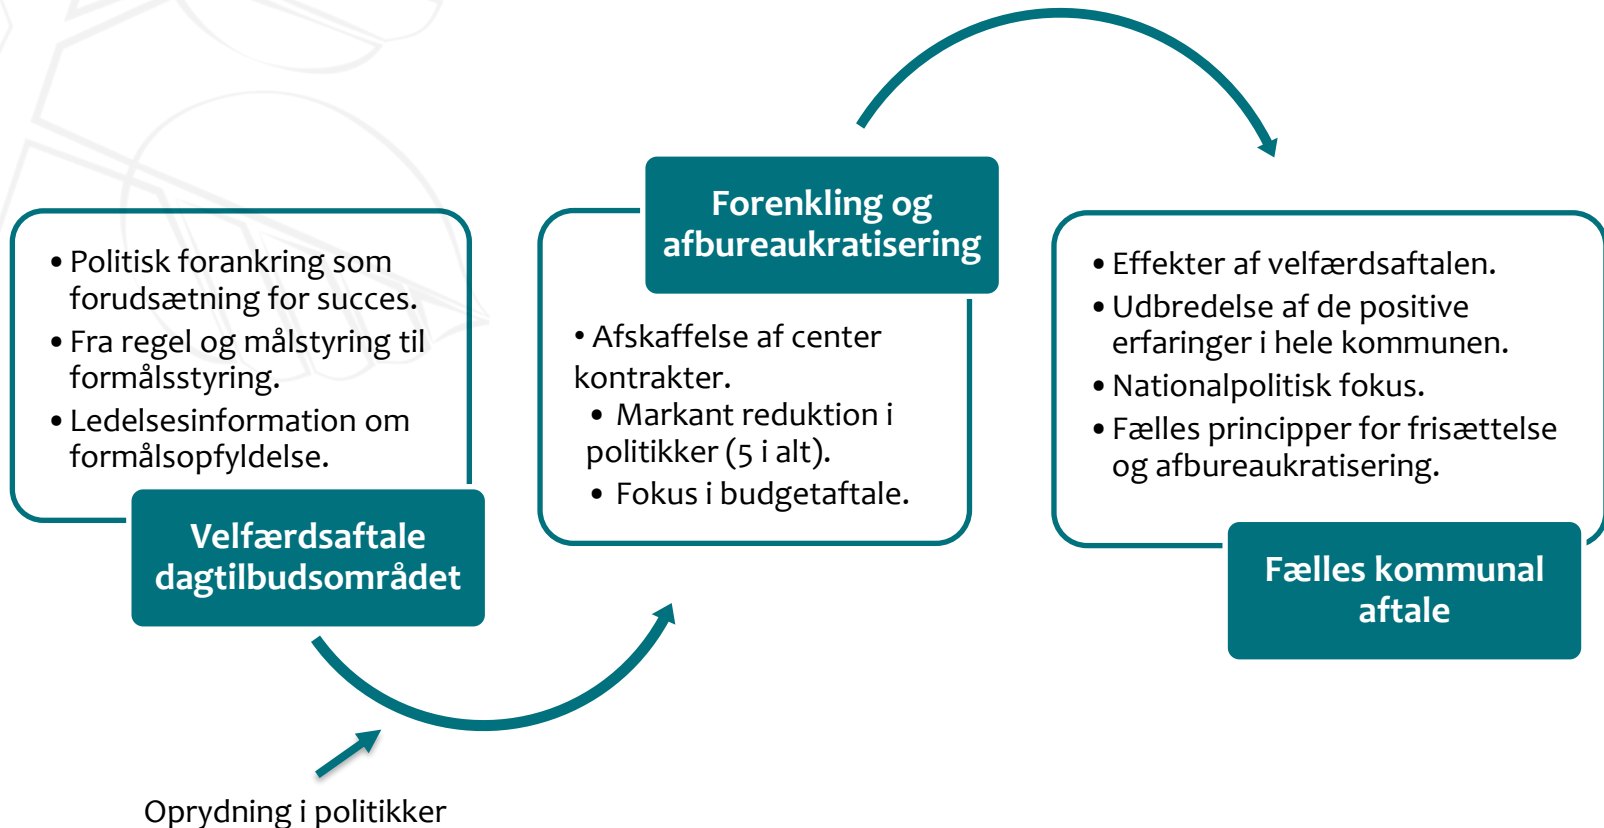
• Politisk forankring som forudsætning for succes.
• Fra regel og målstyring til formålsstyring.
• Ledelsesinformation om formålsopfyldelse.

Velfærdsaftale dagtilbudsområdet

Forenkling og afbureaukratisering

• Afskaffelse af center kontrakter.
• Markant reduktion i politikker (5 i alt).
• Fokus i budgetaftale.

• Effekter af velfærdsaftalen.
• Udbredelse af de positive erfaringer i hele kommunen.
• Nationalpolitisk fokus.
• Fælles principper for frisættelse og afbureaukratisering.

Fælles kommunal aftale

Oprydning i politikker